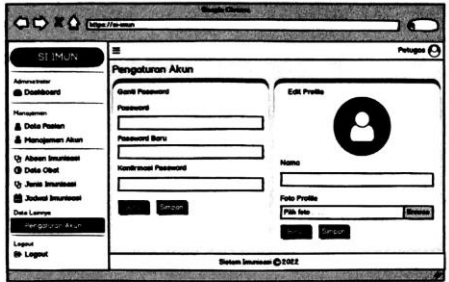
Google Chrome

https://si-imun

SI IMUN

Petugas

Administrator
Dashboard

Manajemen
Data Pasien
Manajemen Akun

Absen Imunisasi
Data Obat
Jenis Imunisasi
Jadwal Imunisasi

Data Lainnya
Pengaturan Akun

Logout
Logout

Pengaturan Akun

Ganti Password
Password
Password Baru
Konfirmasi Password
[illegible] Simpan

Edit Profile
Nama
Foto Profile
Pilih foto
Browse
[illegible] Simpan

Sistem Imunisasi © 2022